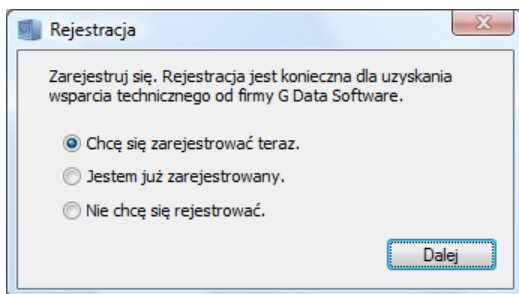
Rejestracja

Zarejestruj się. Rejestracja jest konieczna dla uzyskania wsparcia technicznego od firmy G Data Software.

Chcę się zarejestrować teraz.

Jestem już zarejestrowany.

Nie chcę się rejestrować.

Dalej